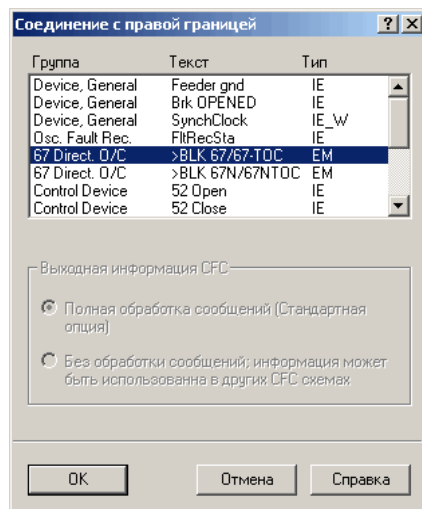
Соединение с правой границей

?
X

| Группа | Текст | Тип |
|---|---|---|
| Device, General | Feeder gnd | IE |
| Device, General | Brk OPENED | IE |
| Device, General | SynchClock | IE_W |
| Osc. Fault Rec. | FltRecSta | IE |
| 67 Direct. O/C | >BLK 67/67-TOC | EM |
| 67 Direct. O/C | >BLK 67N/67NTOC | EM |
| Control Device | 52 Open | IE |
| Control Device | 52 Close | IE |

Выходная информация CFC

Полная обработка сообщений (Стандартная опция)

Без обработки сообщений; информация может быть использованна в других CFC схемах

OK

Отмена

Справка